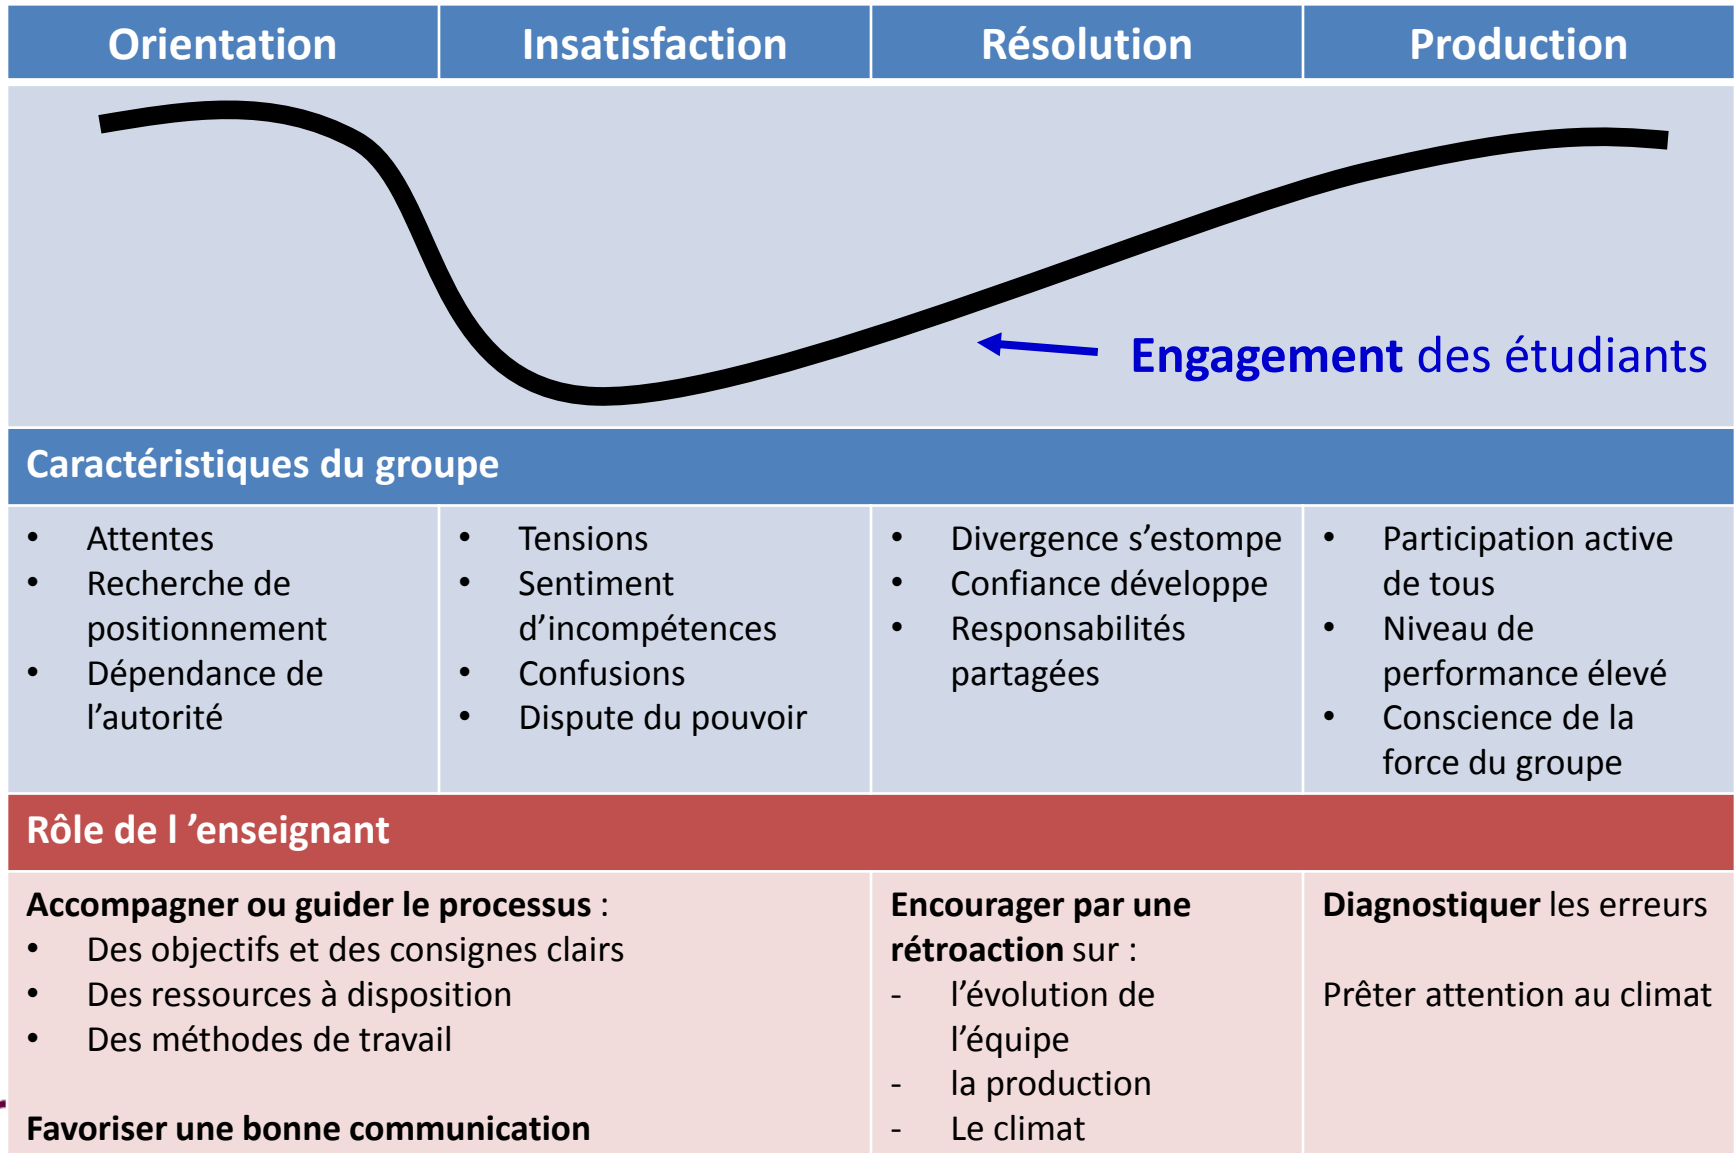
| Orientation | Insatisfaction | Résolution | Production |
|---|---|---|---|

Engagement des étudiants

Caractéristiques du groupe

| | | | |
|---|---|---|---|
| • Attentes<br>• Recherche de positionnement<br>• Dépendance de l'autorité | • Tensions<br>• Sentiment d'incompétences<br>• Confusions<br>• Dispute du pouvoir | • Divergence s'estompe<br>• Confiance développe<br>• Responsabilités partagées | • Participation active de tous<br>• Niveau de performance élevé<br>• Conscience de la force du groupe |

Rôle de l 'enseignant

| | | |
|---|---|---|
| **Accompagner ou guider le processus** :<br>• Des objectifs et des consignes clairs<br>• Des ressources à disposition<br>• Des méthodes de travail<br><br>**Favoriser une bonne communication** | **Encourager par une rétroaction** sur :<br>- l'évolution de l'équipe<br>- la production<br>- Le climat | **Diagnostiquer** les erreurs<br><br>Prêter attention au climat |